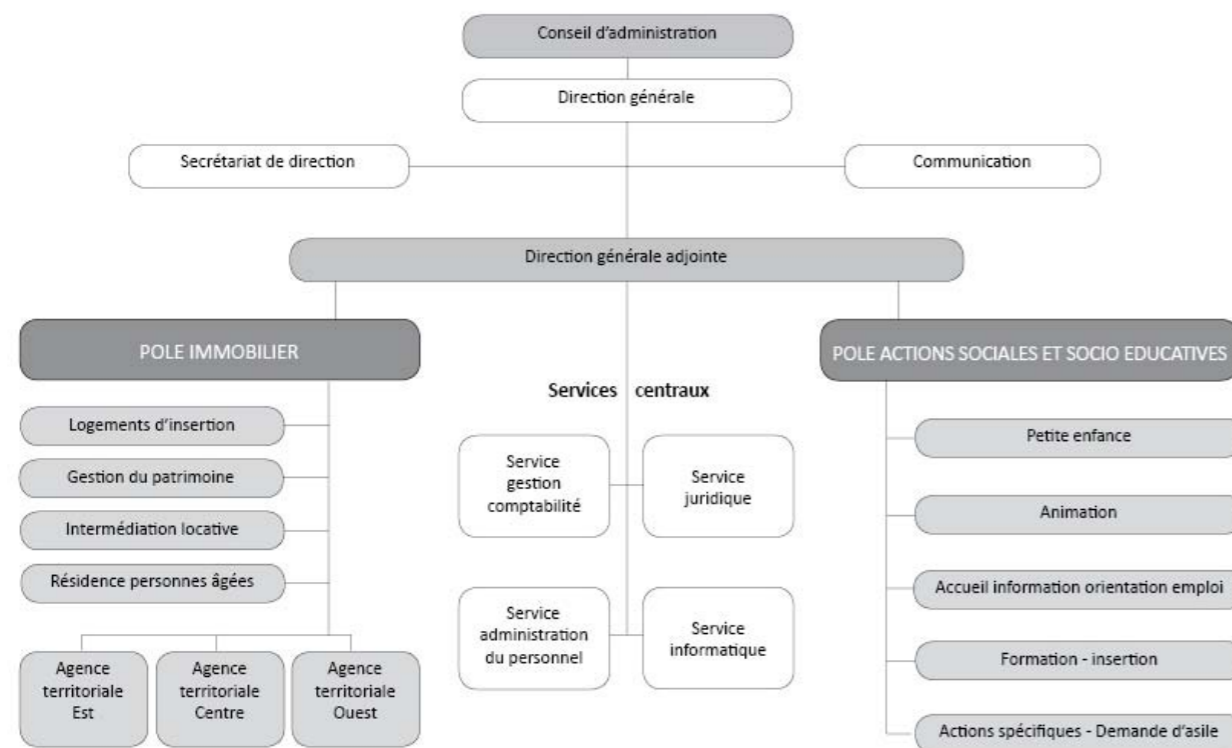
Conseil d'administration

Direction générale

Secrétariat de direction

Communication

Direction générale adjointe

POLE IMMOBILIER

Logements d'insertion

Gestion du patrimoine

Intermédiation locative

Résidence personnes âgées

Agence territoriale Est

Agence territoriale Centre

Agence territoriale Ouest

Services centraux

Service gestion comptabilité

Service juridique

Service administration du personnel

Service informatique

POLE ACTIONS SOCIALES ET SOCIO EDUCATIVES

Petite enfance

Animation

Accueil information orientation emploi

Formation - insertion

Actions spécifiques - Demande d'asile